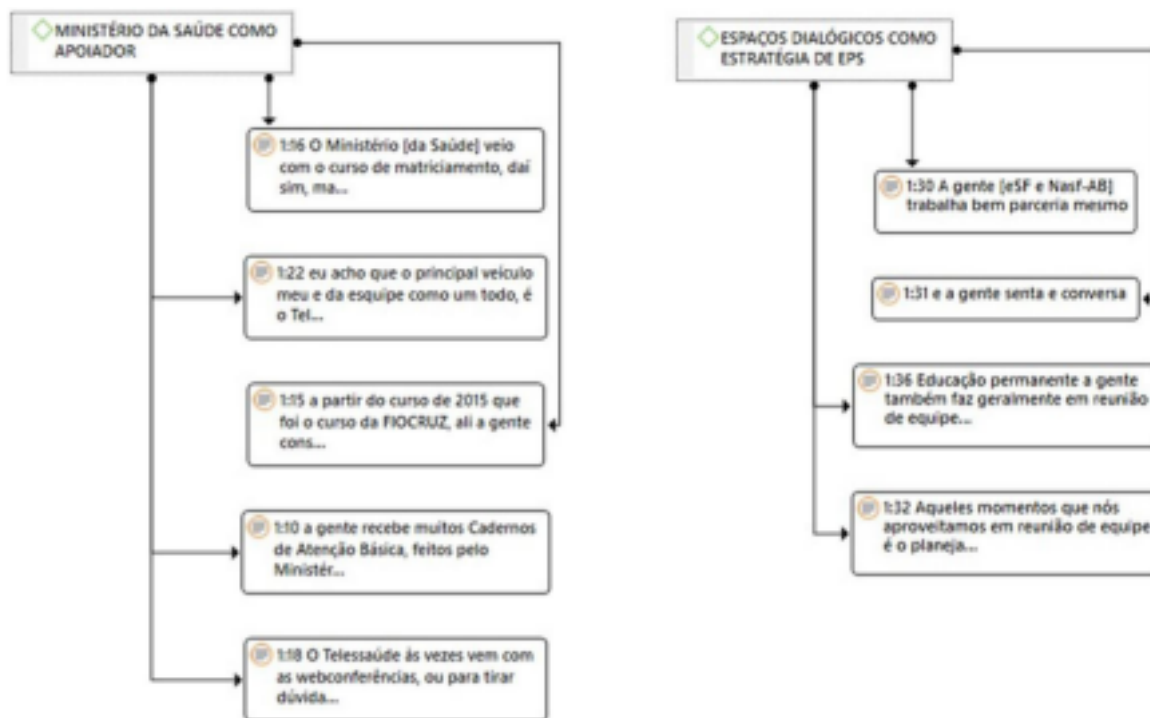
MINISTÉRIO DA SAÚDE COMO APOIADOR

1:16 O Ministério [da Saúde] veio com o curso de matriciamento, daí sim, ma...

1:22 eu acho que o principal veículo meu e da esquipe como um todo, é o Tel...

1:15 a partir do curso de 2015 que foi o curso da FIOCRUZ, ali a gente cons...

1:10 a gente recebe muitos Cadernos de Atenção Básica, feitos pelo Ministér...

1:18 O Telessaúde às vezes vem com as webconferências, ou para tirar dúvida...

ESPAÇOS DIALÓGICOS COMO ESTRATÉGIA DE EPS

1:30 A gente [eSF e Nasf-AB] trabalha bem parceria mesmo

1:31 e a gente senta e conversa

1:36 Educação permanente a gente também faz geralmente em reunião de equipe...

1:32 Aqueles momentos que nós aproveitamos em reunião de equipe é o planeja...